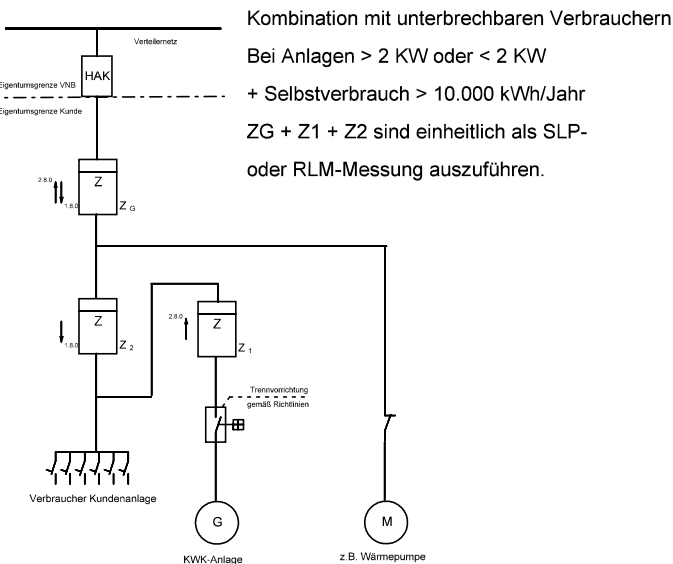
Kombination mit unterbrechbaren Verbrauchern

Bei Anlagen > 2 KW oder < 2 KW

+ Selbstverbrauch > 10.000 kWh/Jahr

ZG + Z1 + Z2 sind einheitlich als SLP- oder RLM-Messung auszuführen.

Verteilernetz

HAK

Eigentumsgrenze VNB

Eigentumsgrenze Kunde

2.8.0

1.8.0

Z

Z G

Z

1.8.0

Z 2

2.8.0

Z

Z 1

Trennvorrichtung gemäß Richtlinien

Verbraucher Kundenanlage

G

KWK-Anlage

M

z.B. Wärmepumpe